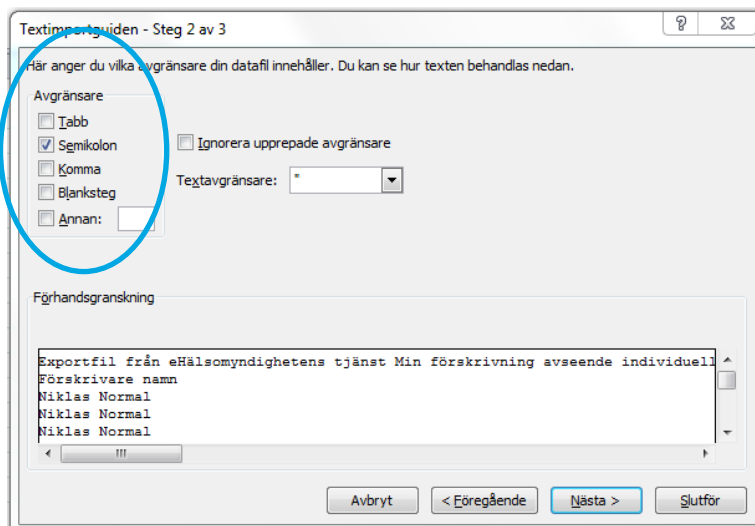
Textimportguiden - Steg 2 av 3

?

Här anger du vilka avgränsare din datafil innehåller. Du kan se hur texten behandlas nedan.

Avgränsare

Tabb
Semikolon
Komma
Blanksteg
Annan:

Ignorera upprepade avgränsare

Textavgränsare: "

Förhandsgranskning

Exportfil från eHälsomyndighetens tjänst Min förskrivning avseende individuell
Förskrivare namn
Niklas Normal
Niklas Normal
Niklas Normal

Avbryt
< Föregående
Nästa >
Slutför